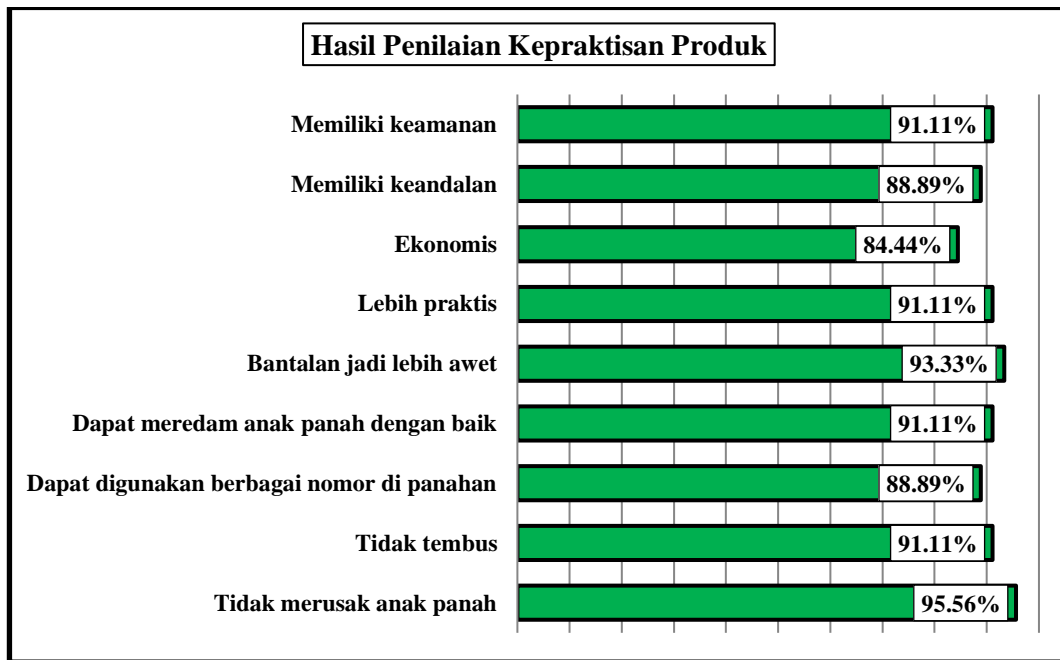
Hasil Penilaian Kepraktisan Produk

| | |
|---|---|
| Memiliki keamanan | 91.11% |
| Memiliki keandalan | 88.89% |
| Ekonomis | 84.44% |
| Lebih praktis | 91.11% |
| Bantalan jadi lebih awet | 93.33% |
| Dapat meredam anak panah dengan baik | 91.11% |
| Dapat digunakan berbagai nomor di panahan | 88.89% |
| Tidak tembus | 91.11% |
| Tidak merusak anak panah | 95.56% |